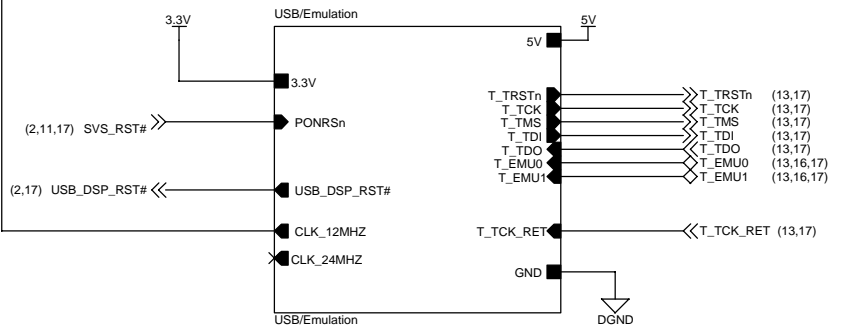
USB/Emulation

3.3V

5V

5V

3.3V

(2,11,17) SVS_RST#

PONRSn

(2,17) USB_DSP_RST#

USB_DSP_RST#

CLK_12MHZ

CLK_24MHZ

T_TRSTn
T_TCK
T_TMS
T_TDI
T_TDO
T_EMU0
T_EMU1

T_TRSTn (13,17)
T_TCK (13,17)
T_TMS (13,17)
T_TDI (13,17)
T_TDO (13,17)
T_EMU0 (13,16,17)
T_EMU1 (13,16,17)

T_TCK_RET

T_TCK_RET (13,17)

GND

DGND

USB/Emulation